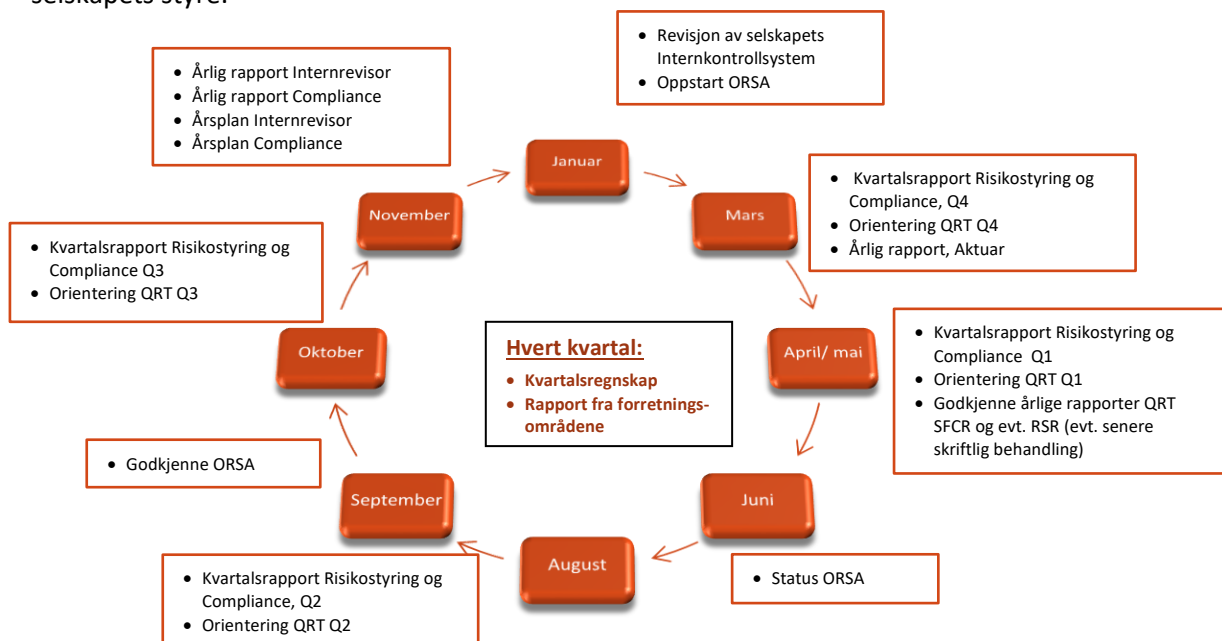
selskapets styre.

- Revisjon av selskapets Internkontrollsystem
- Oppstart ORSA

- Årlig rapport Internrevisor
- Årlig rapport Compliance
- Årsplan Internrevisor
- Årsplan Compliance

Januar

November

Mars

- Kvartalsrapport Risikostyring og Compliance, Q4
- Orientering QRT Q4
- Årlig rapport, Aktuar

- Kvartalsrapport Risikostyring og Compliance Q3
- Orientering QRT Q3

Oktober

**Hvert kvartal:**
- Kvartalsregnskap
- Rapport fra forretningsområdene

April/ mai

- Kvartalsrapport Risikostyring og Compliance Q1
- Orientering QRT Q1
- Godkjenne årlige rapporter QRT SFCR og evt. RSR (evt. senere skriftlig behandling)

- Godkjenne ORSA

September

Juni

August

- Status ORSA

- Kvartalsrapport Risikostyring og Compliance, Q2
- Orientering QRT Q2